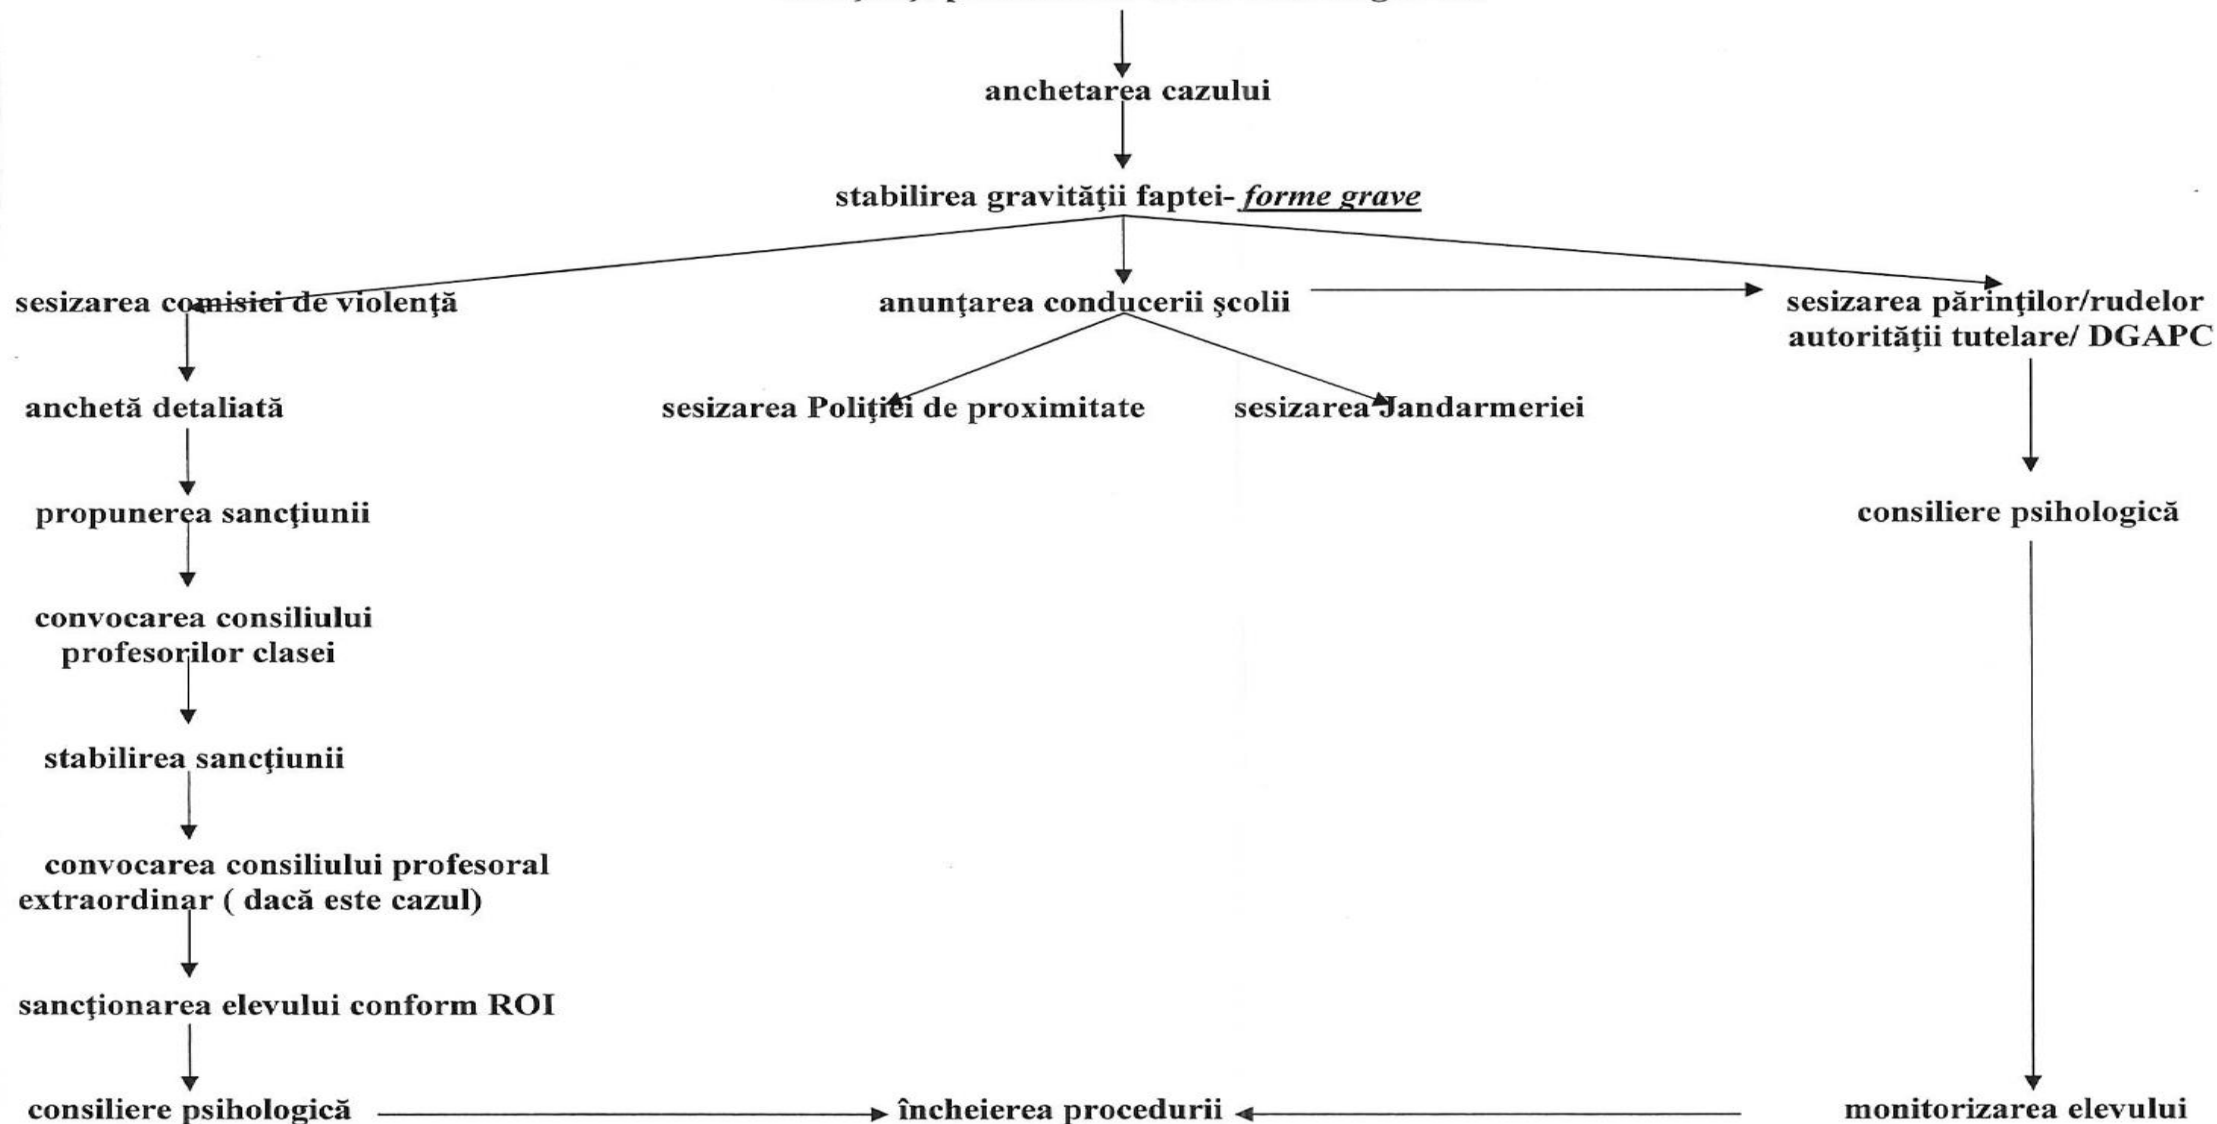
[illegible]

anchetarea cazului

stabilirea gravității faptei- *forme grave*

sesizarea comisiei de violență

anunțarea conducerii școlii

sesizarea părinților/rudelor autorității tutelare/ DGAPC

anchetă detaliată

sesizarea Poliției de proximitate

sesizarea Jandarmeriei

propunerea sancțiunii

consiliere psihologică

convocarea consiliului profesorilor clasei

stabilirea sancțiunii

convocarea consiliului profesoral extraordinar ( dacă este cazul)

sancționarea elevului conform ROI

consiliere psihologică

încheierea procedurii

monitorizarea elevului